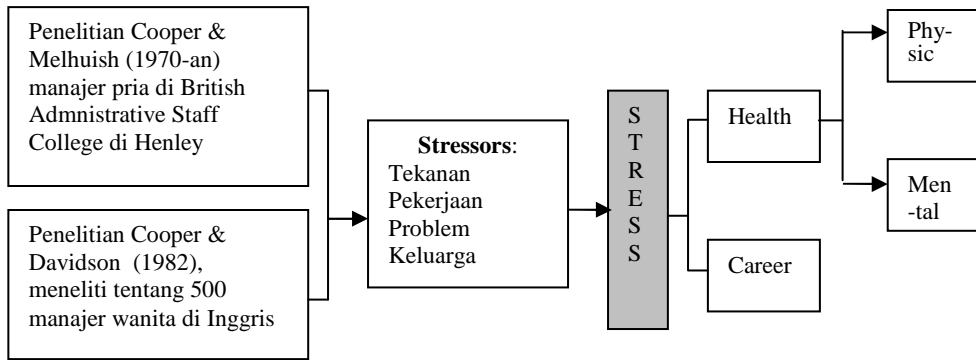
Penelitian Cooper & Melhuish (1970-an) manajer pria di British Admnistrative Staff College di Henley

Penelitian Cooper & Davidson (1982), meneliti tentang 500 manajer wanita di Inggris

**Stressors**: Tekanan Pekerjaan Problem Keluarga

S
T
R
E
S
S

Health

Career

Phy-
sic

Men
-tal